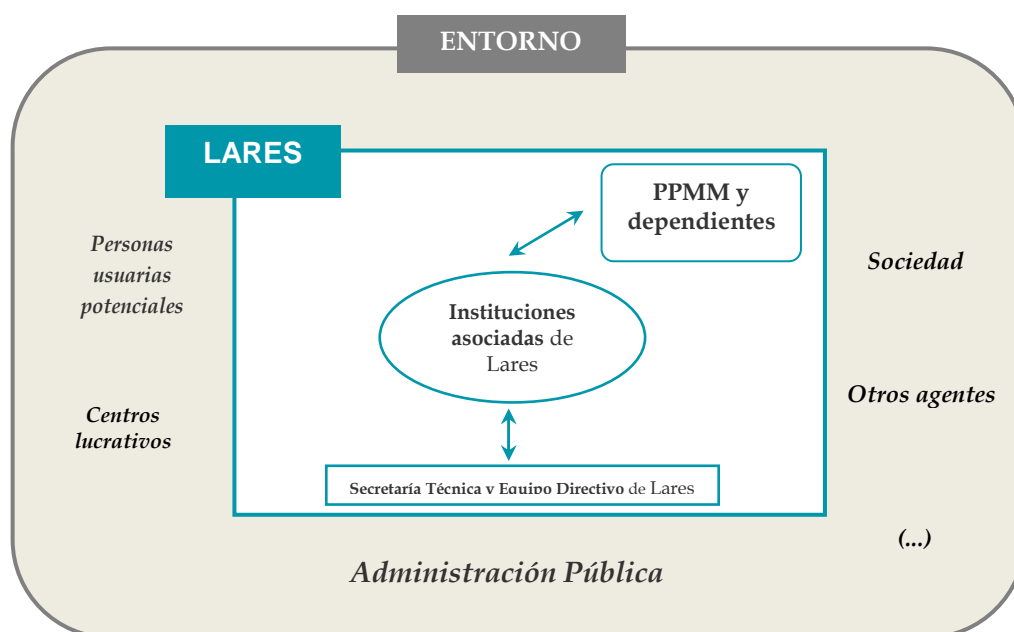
ENTORNO

LARES

PPMM y dependientes

Personas usuarias potenciales

Sociedad

Instituciones asociadas de Lares

Centros lucrativos

Otros agentes

Secretaría Técnica y Equipo Directivo de Lares

(...)

Administración Pública